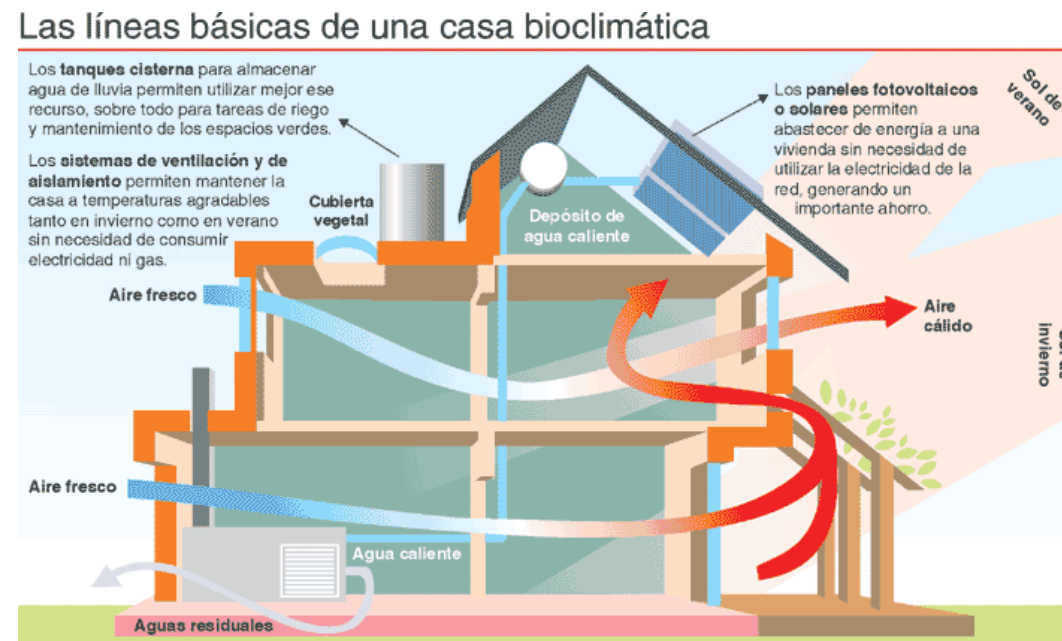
Las líneas básicas de una casa bioclimática

Los tanques cisterna para almacenar agua de lluvia permiten utilizar mejor ese recurso, sobre todo para tareas de riego y mantenimiento de los espacios verdes.

Los sistemas de ventilación y de aislamiento permiten mantener la casa a temperaturas agradables tanto en invierno como en verano sin necesidad de consumir electricidad ni gas.

Los paneles fotovoltaicos o solares permiten abastecer de energía a una vivienda sin necesidad de utilizar la electricidad de la red, generando un importante ahorro.

Sol de verano

Sol de invierno

Cubierta vegetal

Depósito de agua caliente

Aire fresco

Aire cálido

Aire fresco

Agua caliente

Aguas residuales